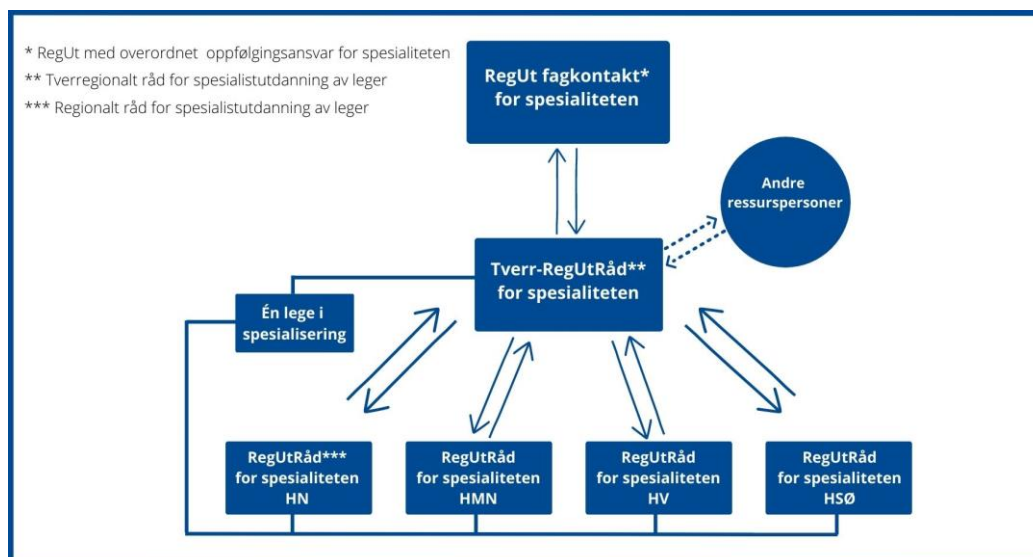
* RegUt med overordnet oppfølgingsansvar for spesialiteten
** Tverregionalt råd for spesialistutdanning av leger
*** Regionalt råd for spesialistutdanning av leger

RegUt fagkontakt* for spesialiteten

Andre ressurspersoner

Tverr-RegUtRåd** for spesialiteten

Én lege i spesialisering

RegUtRåd*** for spesialiteten HN

RegUtRåd for spesialiteten HMN

RegUtRåd for spesialiteten HV

RegUtRåd for spesialiteten HSØ